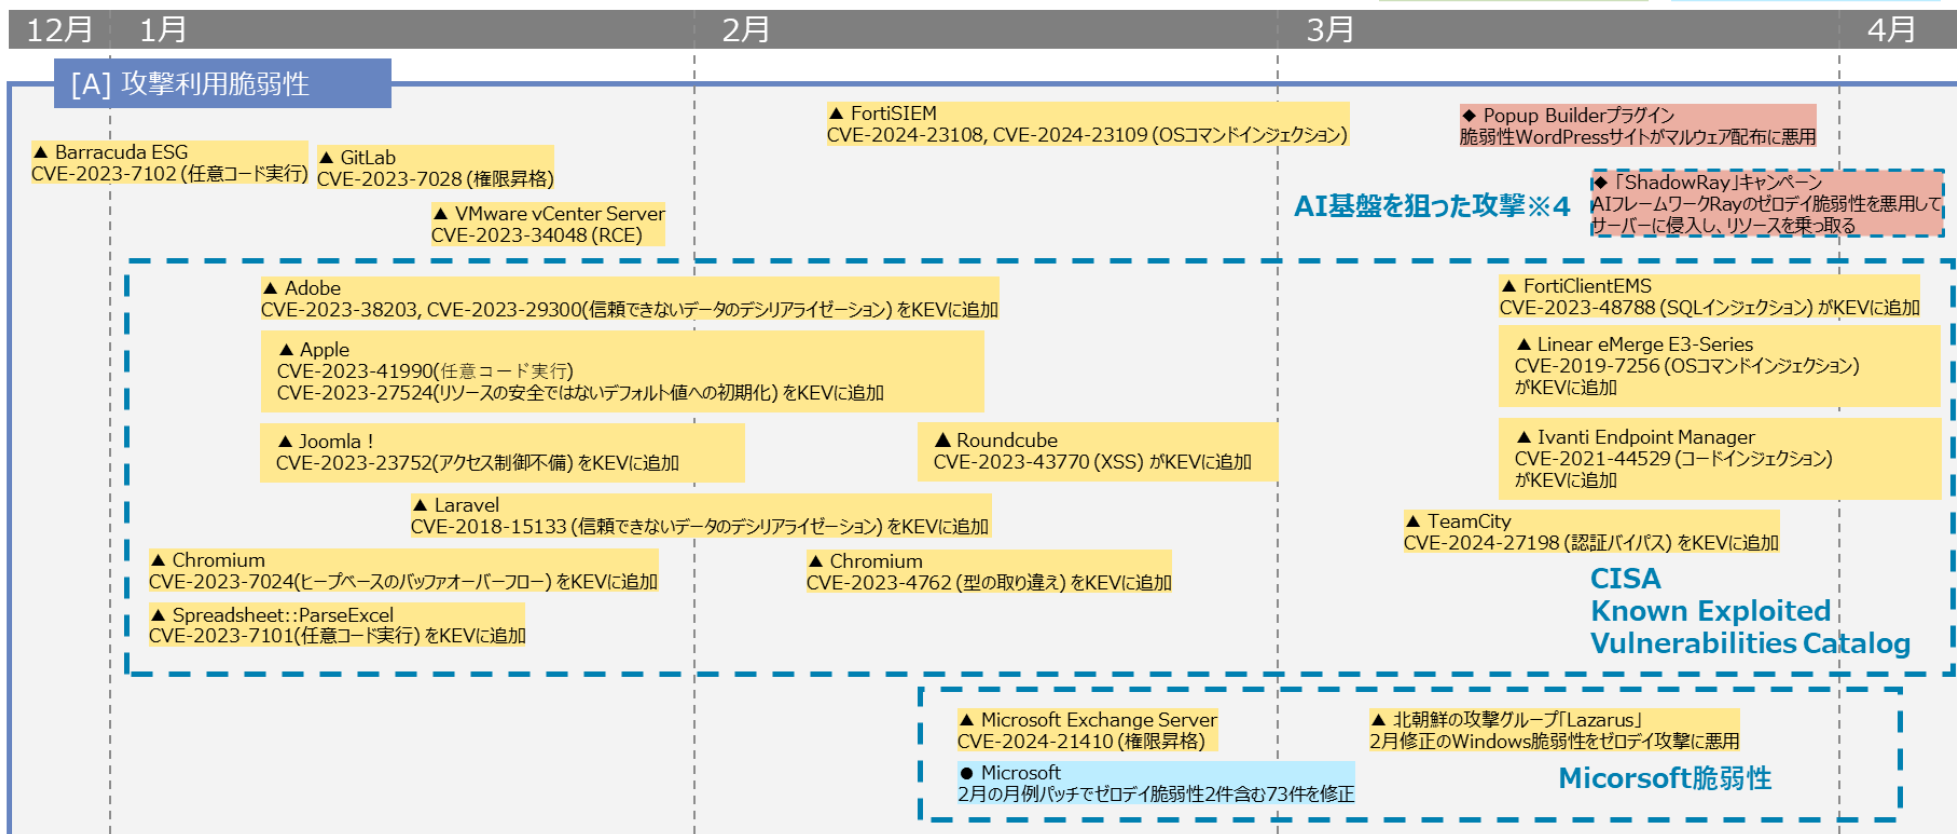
12月 1月 2月 3月 4月

[A] 攻撃利用脆弱性

▲ Barracuda ESG
CVE-2023-7102 (任意コード実行)

▲ GitLab
CVE-2023-7028 (権限昇格)

▲ VMware vCenter Server
CVE-2023-34048 (RCE)

▲ FortiSIEM
CVE-2024-23108, CVE-2024-23109 (OSコマンドインジェクション)

◆ Popup Builderプラグイン
脆弱性WordPressサイトがマルウェア配布に悪用

AI基盤を狙った攻撃※4

◆「ShadowRay」キャンペーン
AIフレームワークRayのゼロデイ脆弱性を悪用して
サーバーに侵入し、リソースを乗っ取る

▲ Adobe
CVE-2023-38203, CVE-2023-29300(信頼できないデータのデシリアライゼーション) をKEVに追加

▲ Apple
CVE-2023-41990(任意コード実行)
CVE-2023-27524(リソースの安全ではないデフォルト値への初期化) をKEVに追加

▲ Joomla !
CVE-2023-23752(アクセス制御不備) をKEVに追加

▲ Roundcube
CVE-2023-43770 (XSS) がKEVに追加

▲ Laravel
CVE-2018-15133 (信頼できないデータのデシリアライゼーション) をKEVに追加

▲ Chromium
CVE-2023-7024(ヒープベースのバッファオーバーフロー) をKEVに追加

▲ Chromium
CVE-2023-4762 (型の取り違え) をKEVに追加

▲ Spreadsheet::ParseExcel
CVE-2023-7101(任意コード実行) をKEVに追加

▲ FortiClientEMS
CVE-2023-48788 (SQLインジェクション) がKEVに追加

▲ Linear eMerge E3-Series
CVE-2019-7256 (OSコマンドインジェクション)
がKEVに追加

▲ Ivanti Endpoint Manager
CVE-2021-44529 (コードインジェクション)
がKEVに追加

▲ TeamCity
CVE-2024-27198 (認証バイパス) をKEVに追加

CISA
Known Exploited
Vulnerabilities Catalog

▲ Microsoft Exchange Server
CVE-2024-21410 (権限昇格)

▲ 北朝鮮の攻撃グループ「Lazarus」
2月修正のWindows脆弱性をゼロデイ攻撃に悪用

● Microsoft
2月の月例パッチでゼロデイ脆弱性2件含む73件を修正

Micorsoft脆弱性